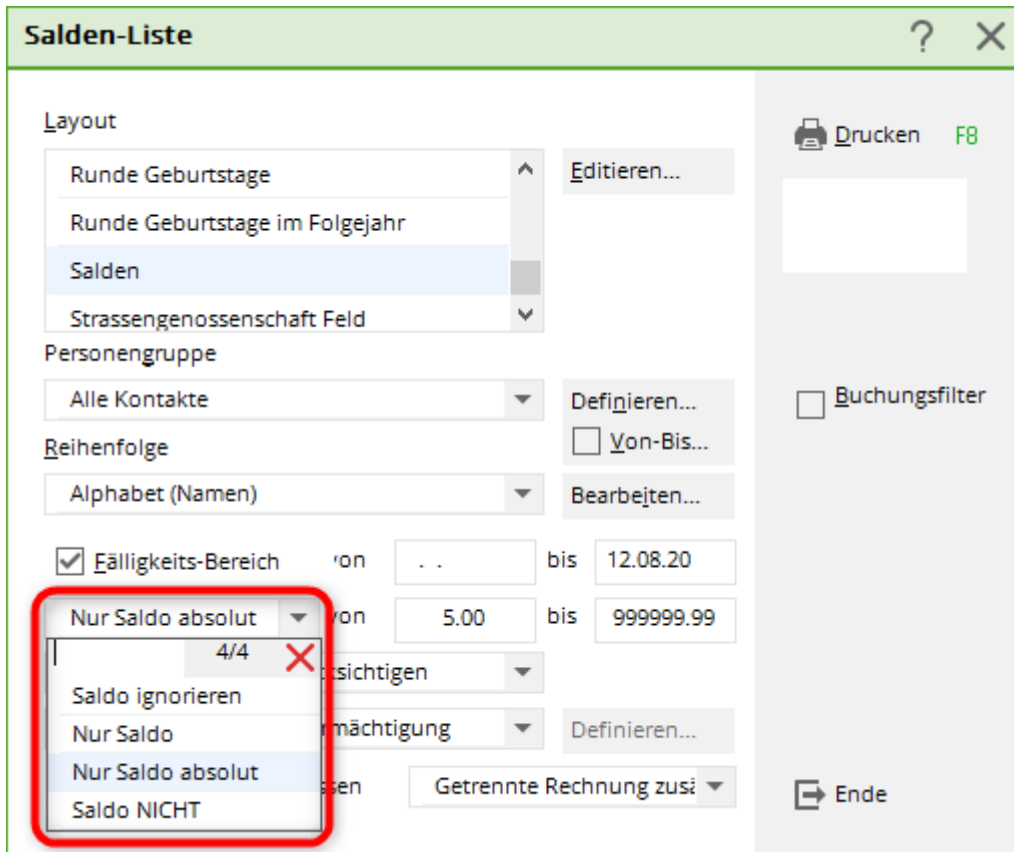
Salden-Liste

?

Layout

Runde Geburtstage

Runde Geburtstage im Folgejahr

Salden

Strassengenossenschaft Feld

Editieren...

Drucken F8

Personengruppe

Alle Kontakte

Definieren...

Von-Bis...

Buchungsfilter

Reihenfolge

Alphabet (Namen)

Bearbeiten...

Fälligkeits-Bereich von . . bis 12.08.20

Nur Saldo absolut von 5.00 bis 999999.99

4/4

Saldo ignorieren

Nur Saldo

Nur Saldo absolut

Saldo NICHT

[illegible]tsichtigen

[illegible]mächtigung

Definieren...

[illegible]sen Getrennte Rechnung zus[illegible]

Ende